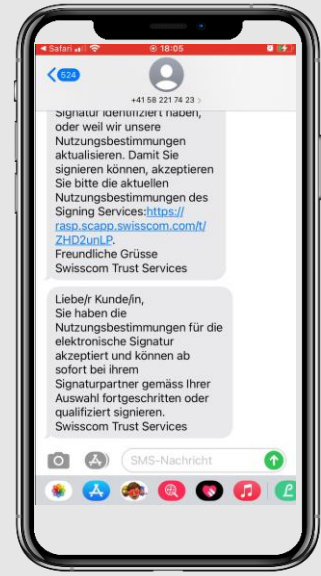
◂ Safari 18:05

524

+41 58 221 74 23 >

Signatur identifiziert haben, oder weil wir unsere Nutzungsbestimmungen aktualisieren. Damit Sie signieren können, akzeptieren Sie bitte die aktuellen Nutzungsbestimmungen des Signing Services:https://rasp.scapp.swisscom.com/t/ZHD2unLP.
Freundliche Grüsse
Swisscom Trust Services

Liebe/r Kunde/in,
Sie haben die Nutzungsbestimmungen für die elektronische Signatur akzeptiert und können ab sofort bei ihrem Signaturpartner gemäss Ihrer Auswahl fortgeschritten oder qualifiziert signieren.
Swisscom Trust Services

SMS-Nachricht